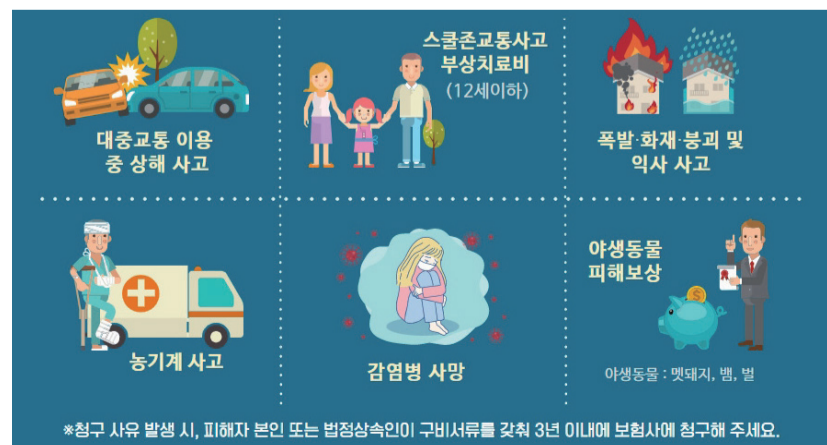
대중교통 이용 중 상해 사고

스쿨존교통사고 부상치료비 (12세이하)

폭발·화재·붕괴 및 익사 사고

농기계 사고

감염병 사망

야생동물 피해보상

야생동물 : 멧돼지, 뱀, 벌

※청구 사유 발생 시, 피해자 본인 또는 법정상속인이 구비서류를 갖춰 3년 이내에 보험사에 청구해 주세요.